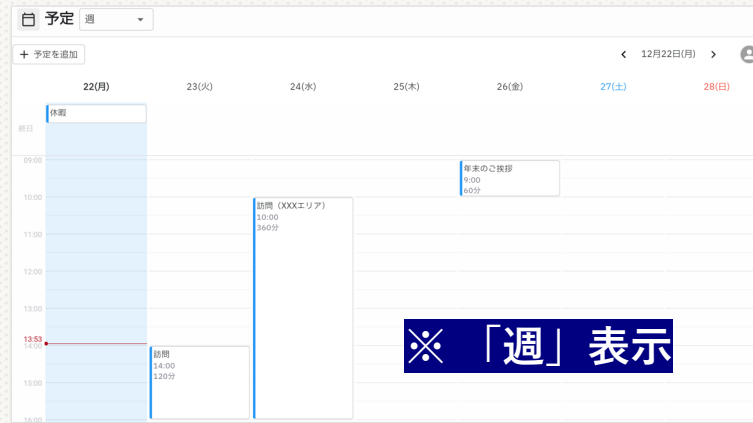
予定 週

+ 予定を追加

< 12月22日(月) >

22(月) 23(火) 24(水) 25(木) 26(金) 27(土) 28(日)

終日

休暇

09:00
10:00
11:00
12:00
13:00
13:53
14:00
15:00
16:00

年末のご挨拶
9:00
60分

訪問（XXXエリア）
10:00
360分

訪問
14:00
120分

※「週」表示